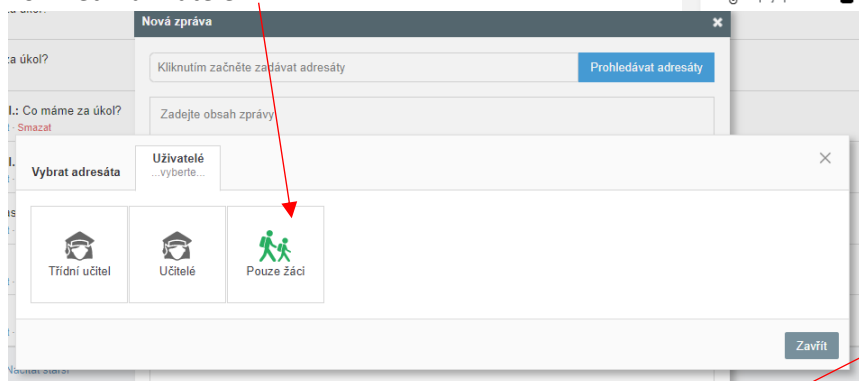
Nová zpráva
×
Kliknutím začněte zadávat adresáty
Prohledávat adresáty
Zadejte obsah zprávy
:a úkol?
I.: Co máme za úkol?
Smazat
Vybrat adresáta
Uživatelé
...vyberte...
×
Třídní učitel
Učitelé
Pouze žáci
Zavřít
Načíst starší